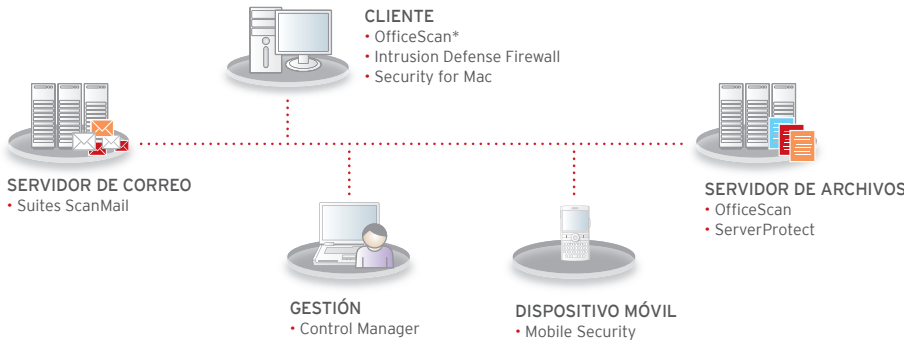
CLIENTE
• OfficeScan*
• Intrusion Defense Firewall
• Security for Mac

SERVIDOR DE CORREO
• Suites ScanMail

SERVIDOR DE ARCHIVOS
• OfficeScan
• ServerProtect

GESTIÓN
• Control Manager

DISPOSITIVO MÓVIL
• Mobile Security